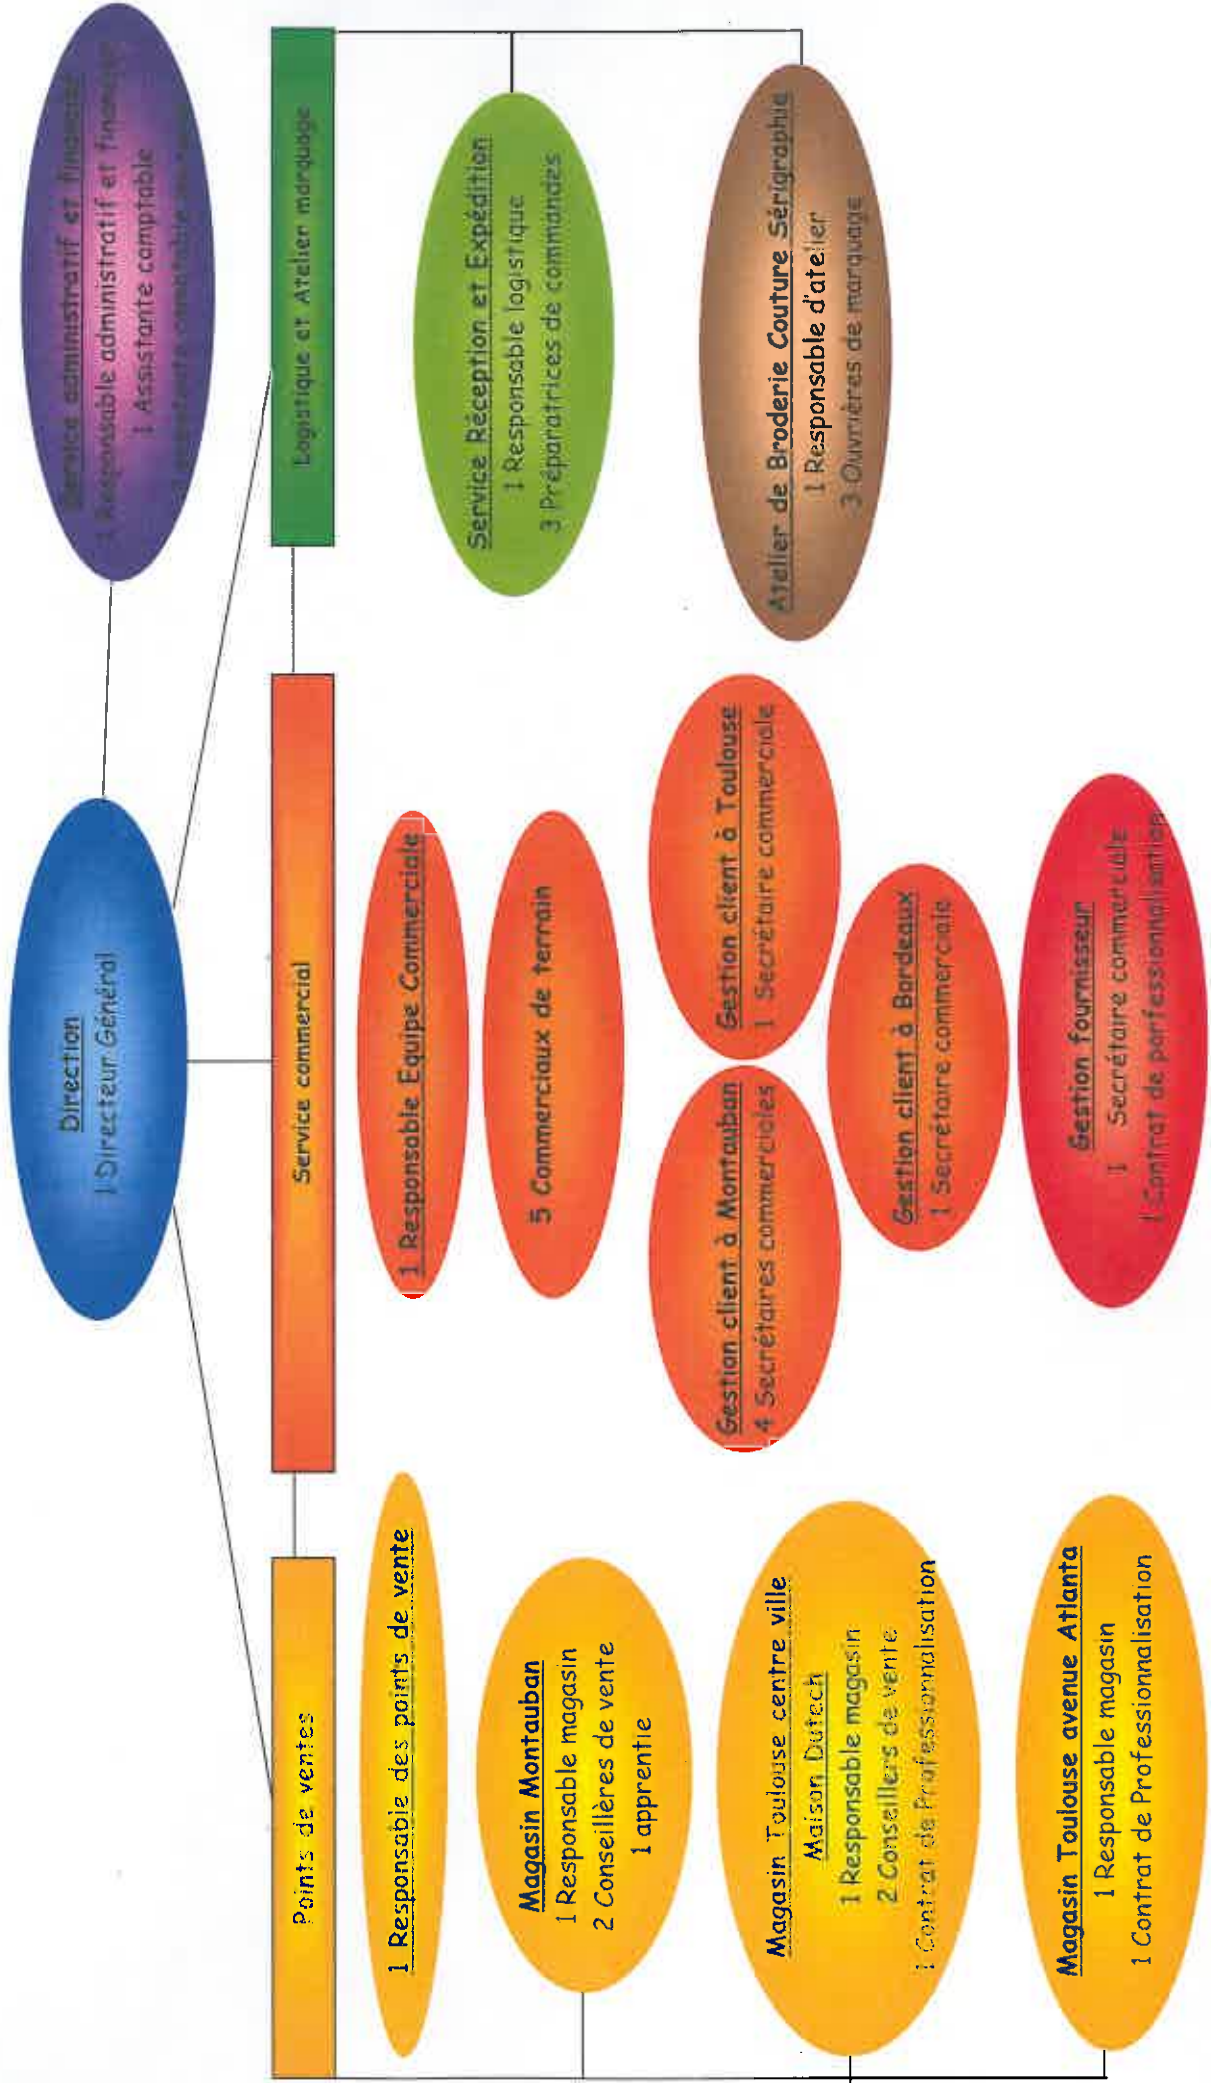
Service administratif et financier
1 Responsable administratif et financier
1 Assistante comptable
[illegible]

Direction
1 Directeur Général

Logistique et Atelier marquage

Service Réception et Expédition
1 Responsable logistique
3 Préparatrices de commandes

Atelier de Broderie Couture Sérigraphie
1 Responsable d'atelier
3 Ouvrières de marquage

Service commercial

1 Responsable Equipe Commerciale

5 Commerciaux de terrain

Gestion client à Toulouse
1 Secrétaire commerciale

Gestion client à Montauban
4 Secrétaires commerciales

Gestion client à Bordeaux
1 Secrétaire commerciale

Gestion fournisseur
1 Secrétaire commerciale
1 Contrat de professionnalisation

Points de ventes

1 Responsable des points de vente

Magasin Montauban
1 Responsable magasin
2 Conseillères de vente
1 apprentie

Magasin Toulouse centre ville
Maison Dutech
1 Responsable magasin
2 Conseillers de vente
1 Contrat de Professionnalisation

Magasin Toulouse avenue Atlanta
1 Responsable magasin
1 Contrat de Professionnalisation